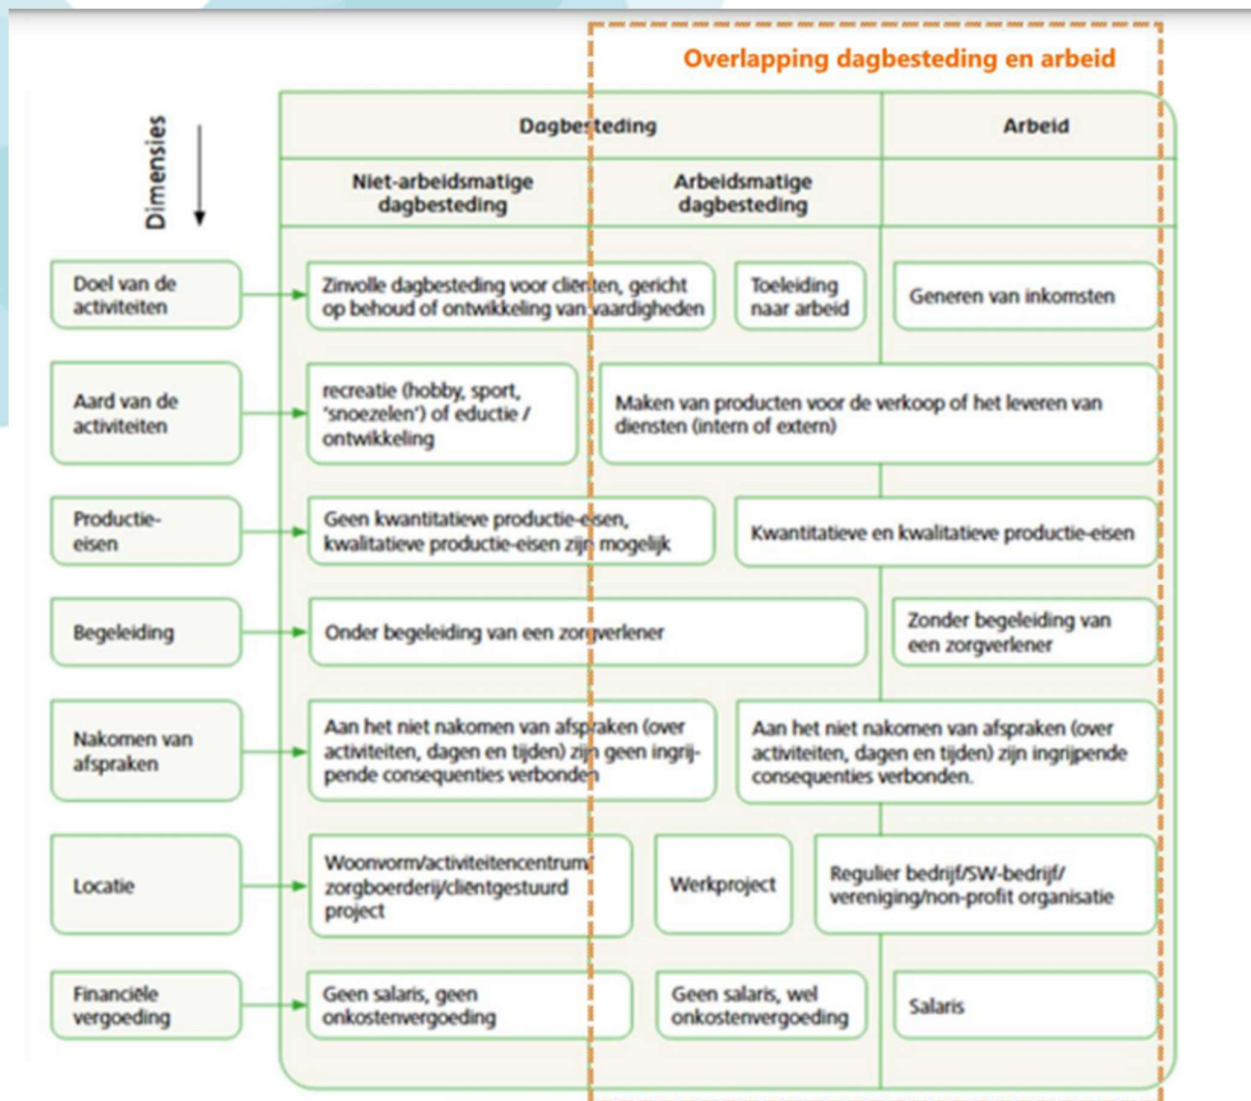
Overlapping dagbesteding en arbeid

Dimensies

| | Dagbesteding | | Arbeid |
|---|---|---|---|
| | Niet-arbeidsmatige dagbesteding | Arbeidsmatige dagbesteding | |
| Doel van de activiteiten | Zinvolle dagbesteding voor cliënten, gericht op behoud of ontwikkeling van vaardigheden | Toeleiding naar arbeid | Generen van inkomsten |
| Aard van de activiteiten | recreatie (hobby, sport, 'snoezelen') of eductie / ontwikkeling | Maken van producten voor de verkoop of het leveren van diensten (intern of extern) | |
| Productie-eisen | Geen kwantitatieve productie-eisen, kwalitatieve productie-eisen zijn mogelijk | Kwantitatieve en kwalitatieve productie-eisen | |
| Begeleiding | Onder begeleiding van een zorgverlener | | Zonder begeleiding van een zorgverlener |
| Nakomen van afspraken | Aan het niet nakomen van afspraken (over activiteiten, dagen en tijden) zijn geen ingrijpende consequenties verbonden | Aan het niet nakomen van afspraken (over activiteiten, dagen en tijden) zijn ingrijpende consequenties verbonden. | |
| Locatie | Woonvorm/activiteitencentrum/ zorgboerderij/clientgestuurd project | Werkproject | Regulier bedrijf/SW-bedrijf/ vereniging/non-profit organisatie |
| Financiële vergoeding | Geen salaris, geen onkostenvergoeding | Geen salaris, wel onkostenvergoeding | Salaris |